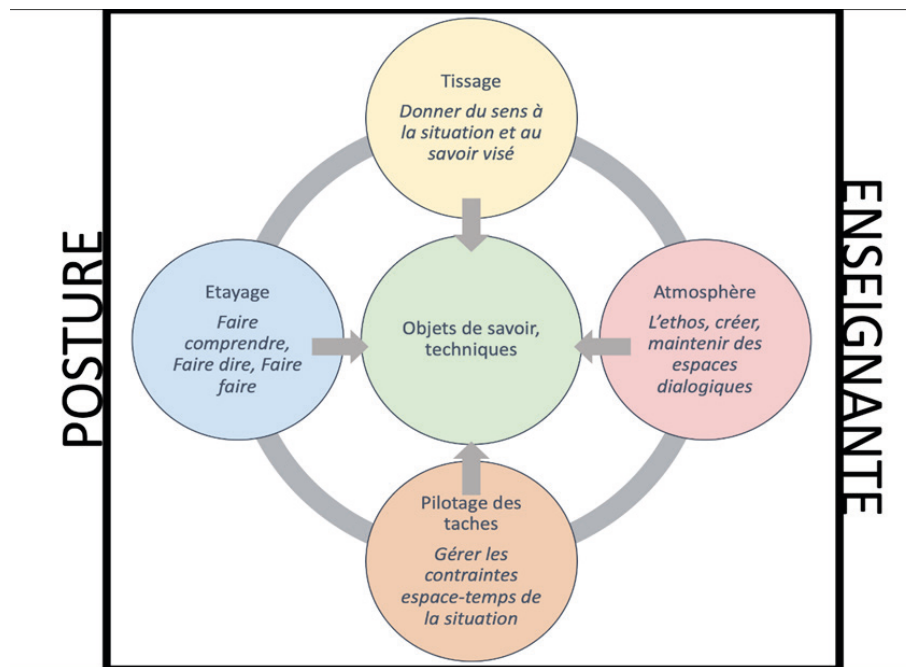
POSTURE

Tissage

*Donner du sens à la situation et au savoir visé*

Etayage

*Faire comprendre, Faire dire, Faire faire*

Objets de savoir, techniques

Atmosphère

*L'ethos, créer, maintenir des espaces dialogiques*

Pilotage des taches

*Gérer les contraintes espace-temps de la situation*

ENSEIGNANTE